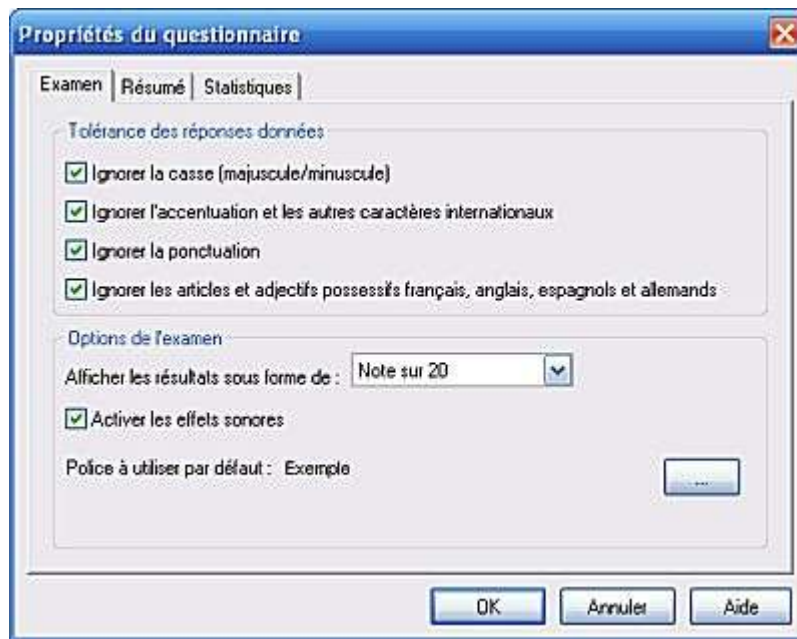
Propriétés du questionnaire

Examen | Résumé | Statistiques

Tolérance des réponses données

Ignorer la casse (majuscule/minuscule)

Ignorer l'accentuation et les autres caractères internationaux

Ignorer la ponctuation

Ignorer les articles et adjectifs possessifs français, anglais, espagnols et allemands

Options de l'examen

Afficher les résultats sous forme de : Note sur 20

Activer les effets sonores

Police à utiliser par défaut : Exemple

...

OK Annuler Aide